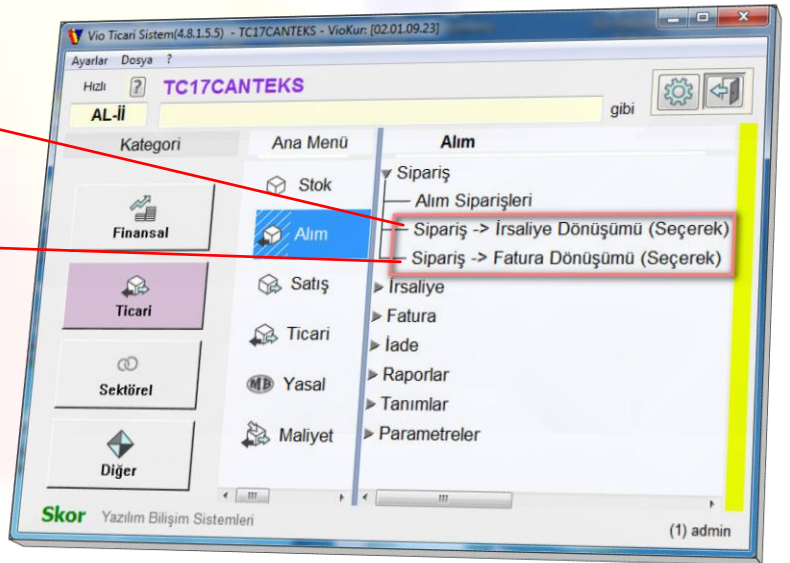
Vio Ticari Sistem(4.8.1.5.5) - TC17CANTEKS - VioKur: [02.01.09.23]

Ayarlar Dosya ?

Hızlı ? TC17CANTEKS

AL-İİ gibi

Kategori

Finansal

Ticari

Sektörel

Diğer

Ana Menü

Stok

Alım

Satış

Ticari

Yasal

Maliyet

Alım

Sipariş

Alım Siparişleri

Sipariş -> İrsaliye Dönüşümü (Seçerek)

Sipariş -> Fatura Dönüşümü (Seçerek)

İrsaliye

Fatura

İade

Raporlar

Tanımlar

Parametreler

Skor Yazılım Bilişim Sistemleri

(1) admin